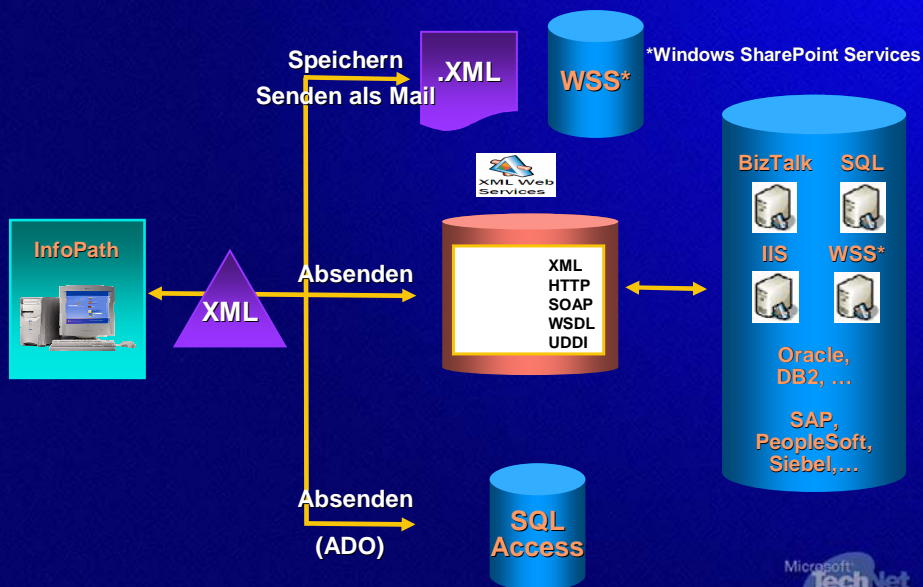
Speichern
Senden als Mail

.XML

WSS*

*Windows SharePoint Services

XML Web Services

InfoPath

XML

Absenden

XML
HTTP
SOAP
WSDL
UDDI

BizTalk
SQL
IIS
WSS*
Oracle, DB2, …
SAP, PeopleSoft, Siebel,…

Absenden
(ADO)

SQL Access

Microsoft TechNet